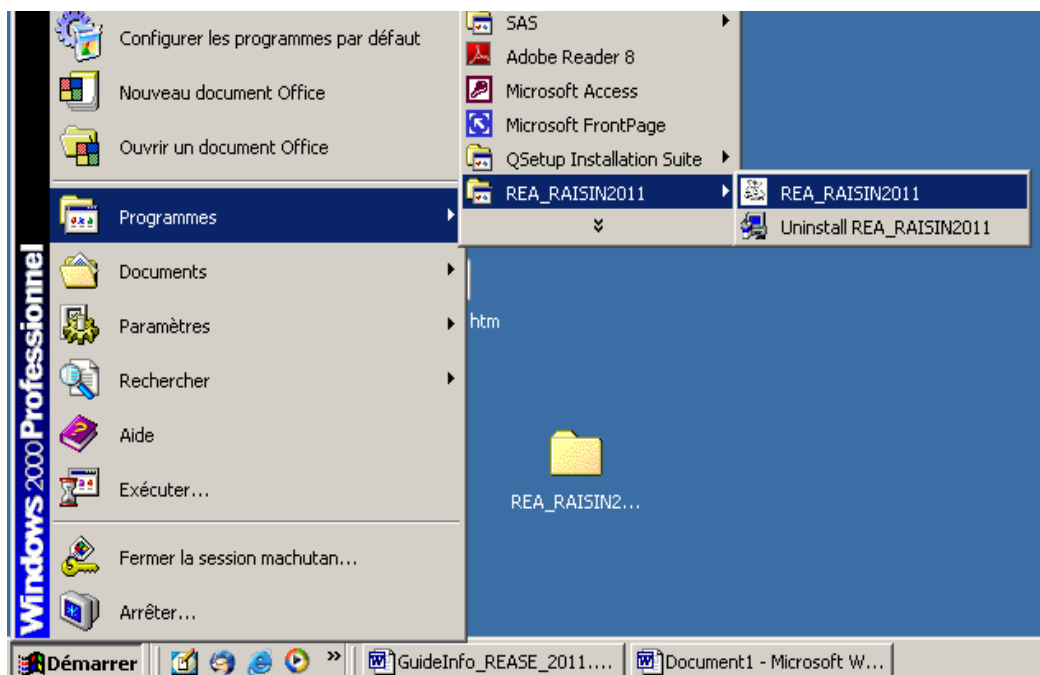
Windows 2000 Professionnel

Configurer les programmes par défaut

Nouveau document Office

Ouvrir un document Office

Programmes

Documents

Paramètres

Rechercher

Aide

Exécuter...

Fermer la session machutan...

Arrêter...

SAS

Adobe Reader 8

Microsoft Access

Microsoft FrontPage

QSetup Installation Suite

REA_RAISIN2011

REA_RAISIN2011

Uninstall REA_RAISIN2011

htm

REA_RAISIN2...

Démarrer

GuideInfo_REASE_2011....

Document1 - Microsoft W...